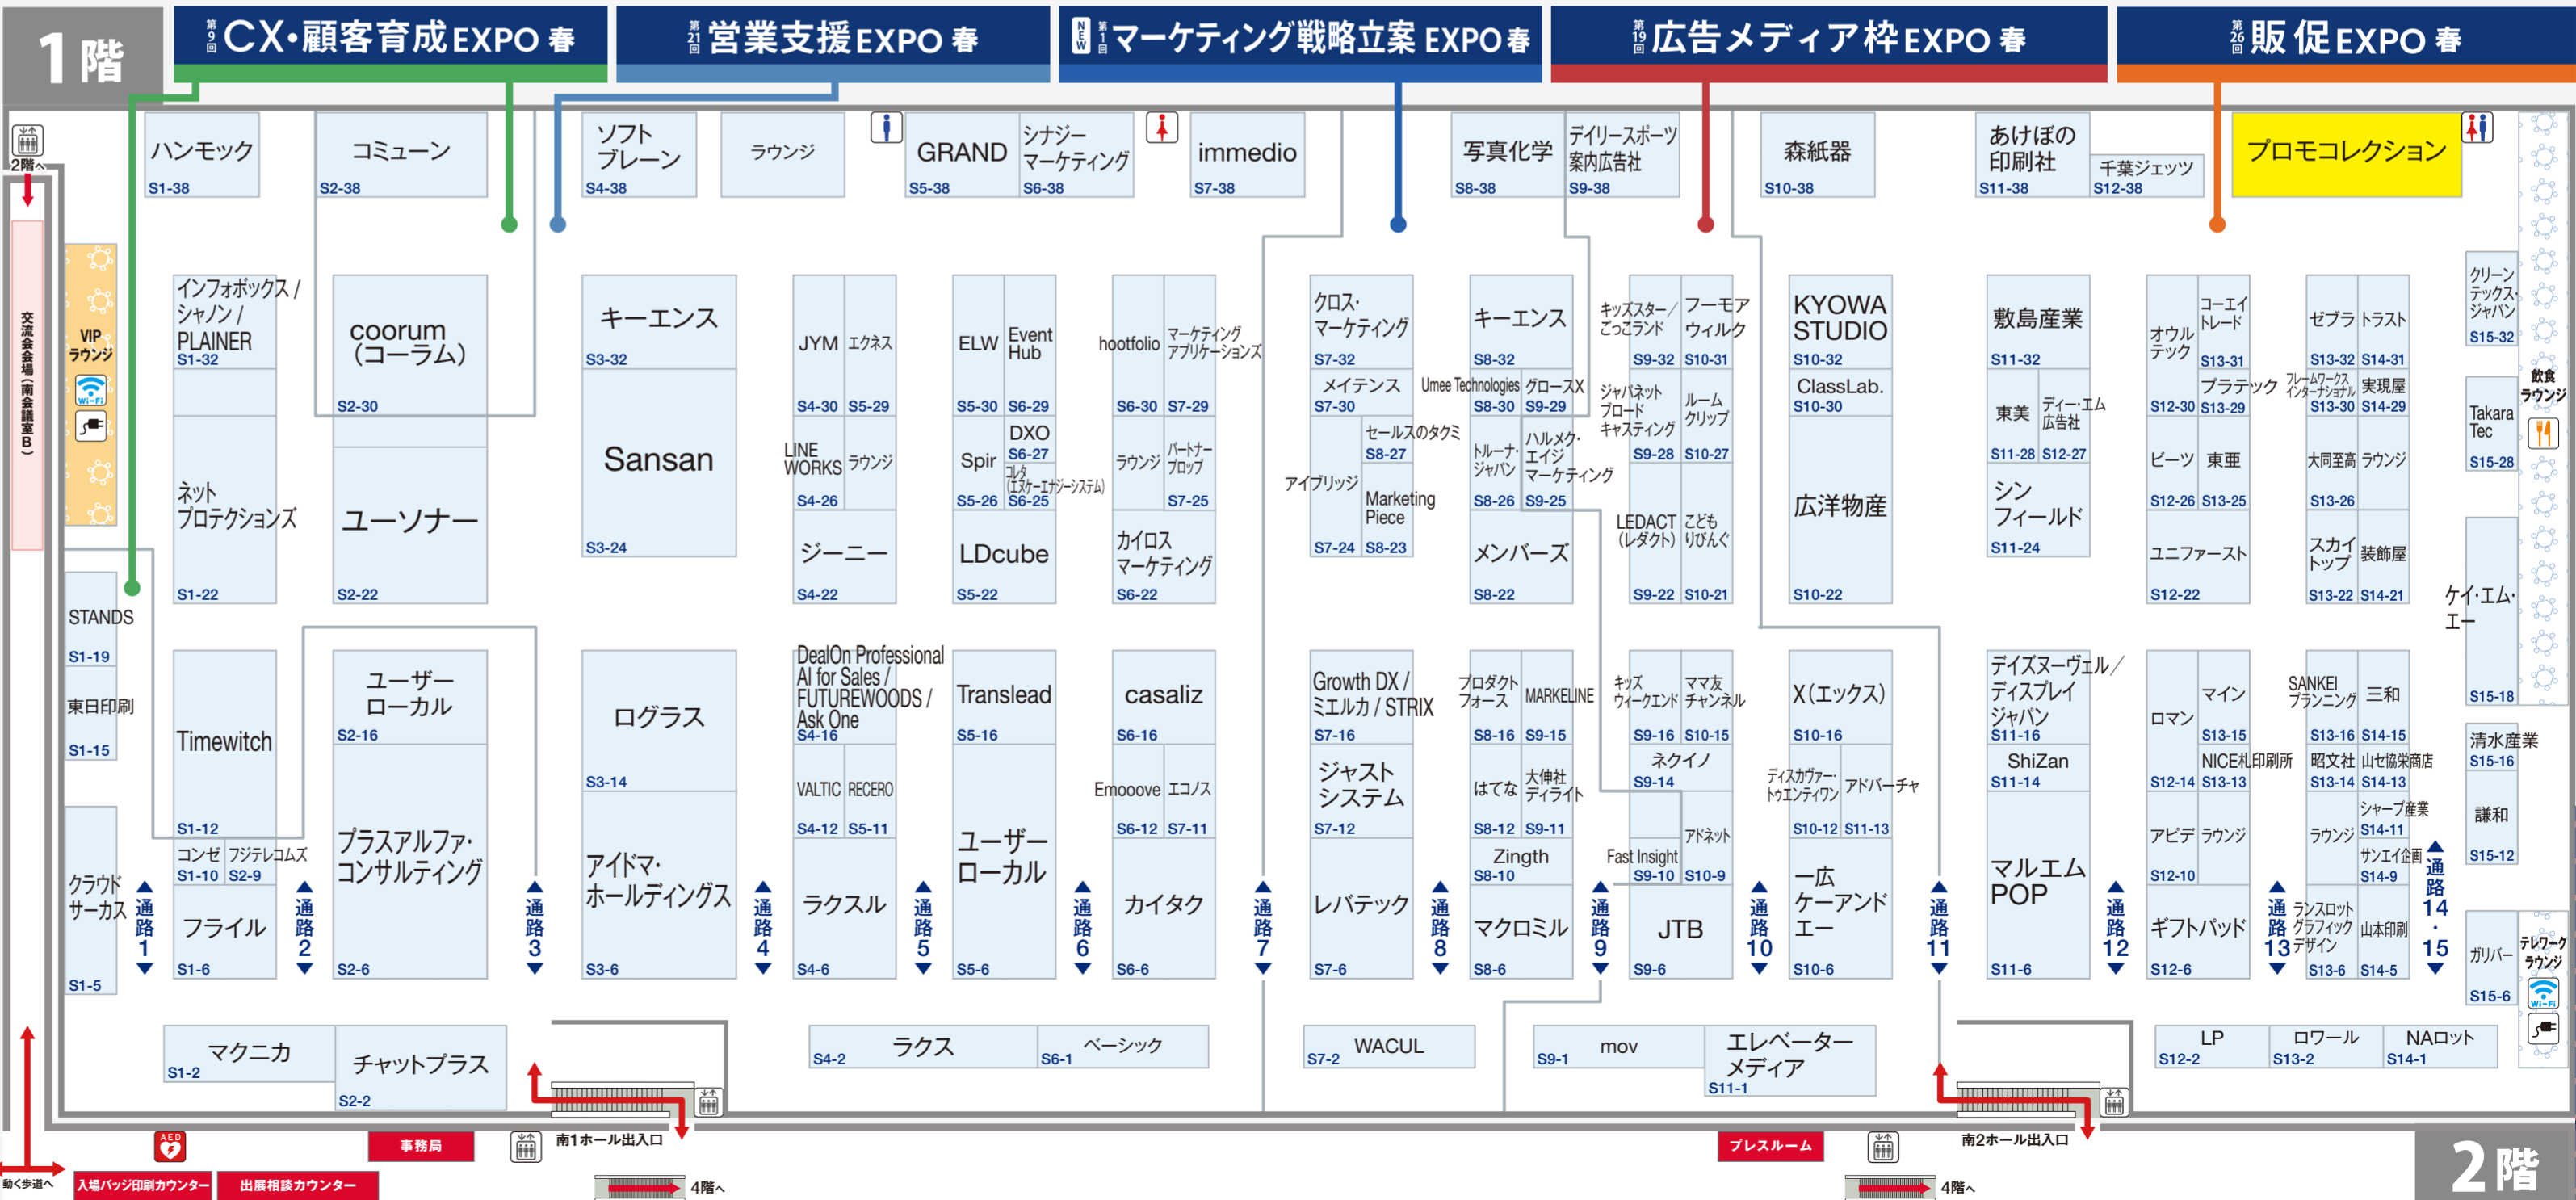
1階

第9回 CX・顧客育成EXPO 春
第21回 営業支援EXPO 春
NEW 第1回 マーケティング戦略立案 EXPO 春
第19回 広告メディア枠EXPO 春
第26回 販促EXPO 春

2階へ
交流会会場（南会議室B）
VIP ラウンジ
Wi-Fi

ハンモック S1-38
コミューン S2-38
ソフトブレーン S4-38
ラウンジ
GRAND S5-38
シナジーマーケティング S6-38
immedio S7-38
写真化学 S8-38
デイリースポーツ案内広告社 S9-38
森紙器 S10-38
あけぼの印刷社 S11-38
千葉ジェッツ S12-38
プロモコレクション

インフォボックス / シャノン / PLAINER S1-32
coorum（コーラム） S2-30
キーエンス S3-32
JYM S4-30
エクネス S5-29
ELW S5-30
Event Hub S6-29
hootfolio S6-30
マーケティングアプリケーションズ S7-29
クロス・マーケティング S7-32
キーエンス S8-32
キッズスター／ごっこランド S9-32
フーモアウィルク S10-31
KYOWA STUDIO S10-32
敷島産業 S11-32
オウルテック
コーエイトレード S13-31
ゼブラ S13-32
トラスト S14-31
クリーンテックス・ジャパン S15-32

メイテンス S7-30
Umee Technologies S8-30
グロースX S9-29
ジャパネットブロードキャスティング S9-28
ルームクリップ S10-27
ClassLab. S10-30
東美 S11-28
ディー・エム広告社 S12-27
プラテック S12-30 S13-29
フレームワークスインターナショナル S13-30
実現屋 S14-29
飲食ラウンジ
Takara Tec S15-28

ネットプロテクションズ S1-22
ユーソナー S2-22
Sansan S3-24
LINE WORKS S4-26
ラウンジ
Spir S5-26
DXO S6-27
コムタ（エネルギーソリューション） S6-25
ラウンジ
パートナープロップ S7-25
セールスのタクミ S8-27
アイブリッジ
トルーナ・ジャパン S8-26
ハルメク・エイジマーケティング S9-25
Marketing Piece S8-23
ビーツ S12-26
東亜 S13-25
大同至高 ラウンジ S13-26

STANDS S1-19
ジーニー S4-22
LDcube S5-22
カイロスマーケティング S6-22
S7-24
メンバーズ S8-22
LEDACT（レダクト） S9-22
こどもりびんぐ S10-21
広洋物産 S10-22
シンフィールド S11-24
ユニファースト S12-22
スカイトップ S13-22
装飾屋 S14-21
ケイ・エム・エー S15-18

東日印刷 S1-15
Timewitch S1-12
ユーザーローカル S2-16
ログラス S3-14
DealOn Professional AI for Sales / FUTUREWOODS / Ask One S4-16
Translead S5-16
casaliz S6-16
Growth DX / ミエルカ / STRIX S7-16
プロダクトフォース S8-16
MARKELINE S9-15
キッズウィークエンド S9-16
ママ友チャンネル S10-15
X（エックス） S10-16
ディズヌーヴェル／ディスプレイジャパン S11-16
ロマン
マイン S13-15
SANKEIプランニング S13-16
三和 S14-15
清水産業 S15-16

VALTIC S4-12
RECERO S5-11
Emooove S6-12
エコノス S7-11
ジャストシステム S7-12
はてな S8-12
大伸社ディライト S9-11
ネクイノ S9-14
ディスカヴァー・トゥエンティワン S10-12
アドバーチャ S11-13
ShiZan S11-14
NICE札印刷所 S12-14 S13-13
昭文社 S13-14
山七協栄商店 S14-13
謙和 S15-12

クラウドサーカス S1-5
コンゼ S1-10
フジテレコムズ S2-9
フライル S1-6
プラスアルファ・コンサルティング S2-6
アイドマ・ホールディングス S3-6
ラクスル S4-6
ユーザーローカル S5-6
カイタク S6-6
レバテック S7-6
Zingth S8-10
マクロミル S8-6
アドネット
Fast Insight S9-10 S10-9
JTB S9-6
一広ケーアンドエー S10-6
マルエムPOP S11-6
アピデ ラウンジ S12-10
ギフトパッド S12-6
シャープ産業 S14-11
ラウンジ
サンエイ企画 S14-9
ランスロットグラフィックデザイン S13-6
山本印刷 S14-5
ガリバー S15-6
テレワークラウンジ

通路1 通路2 通路3 通路4 通路5 通路6 通路7 通路8 通路9 通路10 通路11 通路12 通路13 通路14・15

マクニカ S1-2
チャットプラス S2-2
ラクス S4-2
ベーシック S6-1
WACUL S7-2
mov S9-1
エレベーターメディア S11-1
LP S12-2
ロワール S13-2
NAロット S14-1

動く歩道へ
入場バッジ印刷カウンター
出展相談カウンター
事務局
南1ホール出入口
4階へ
プレスルーム
南2ホール出入口
4階へ
2階